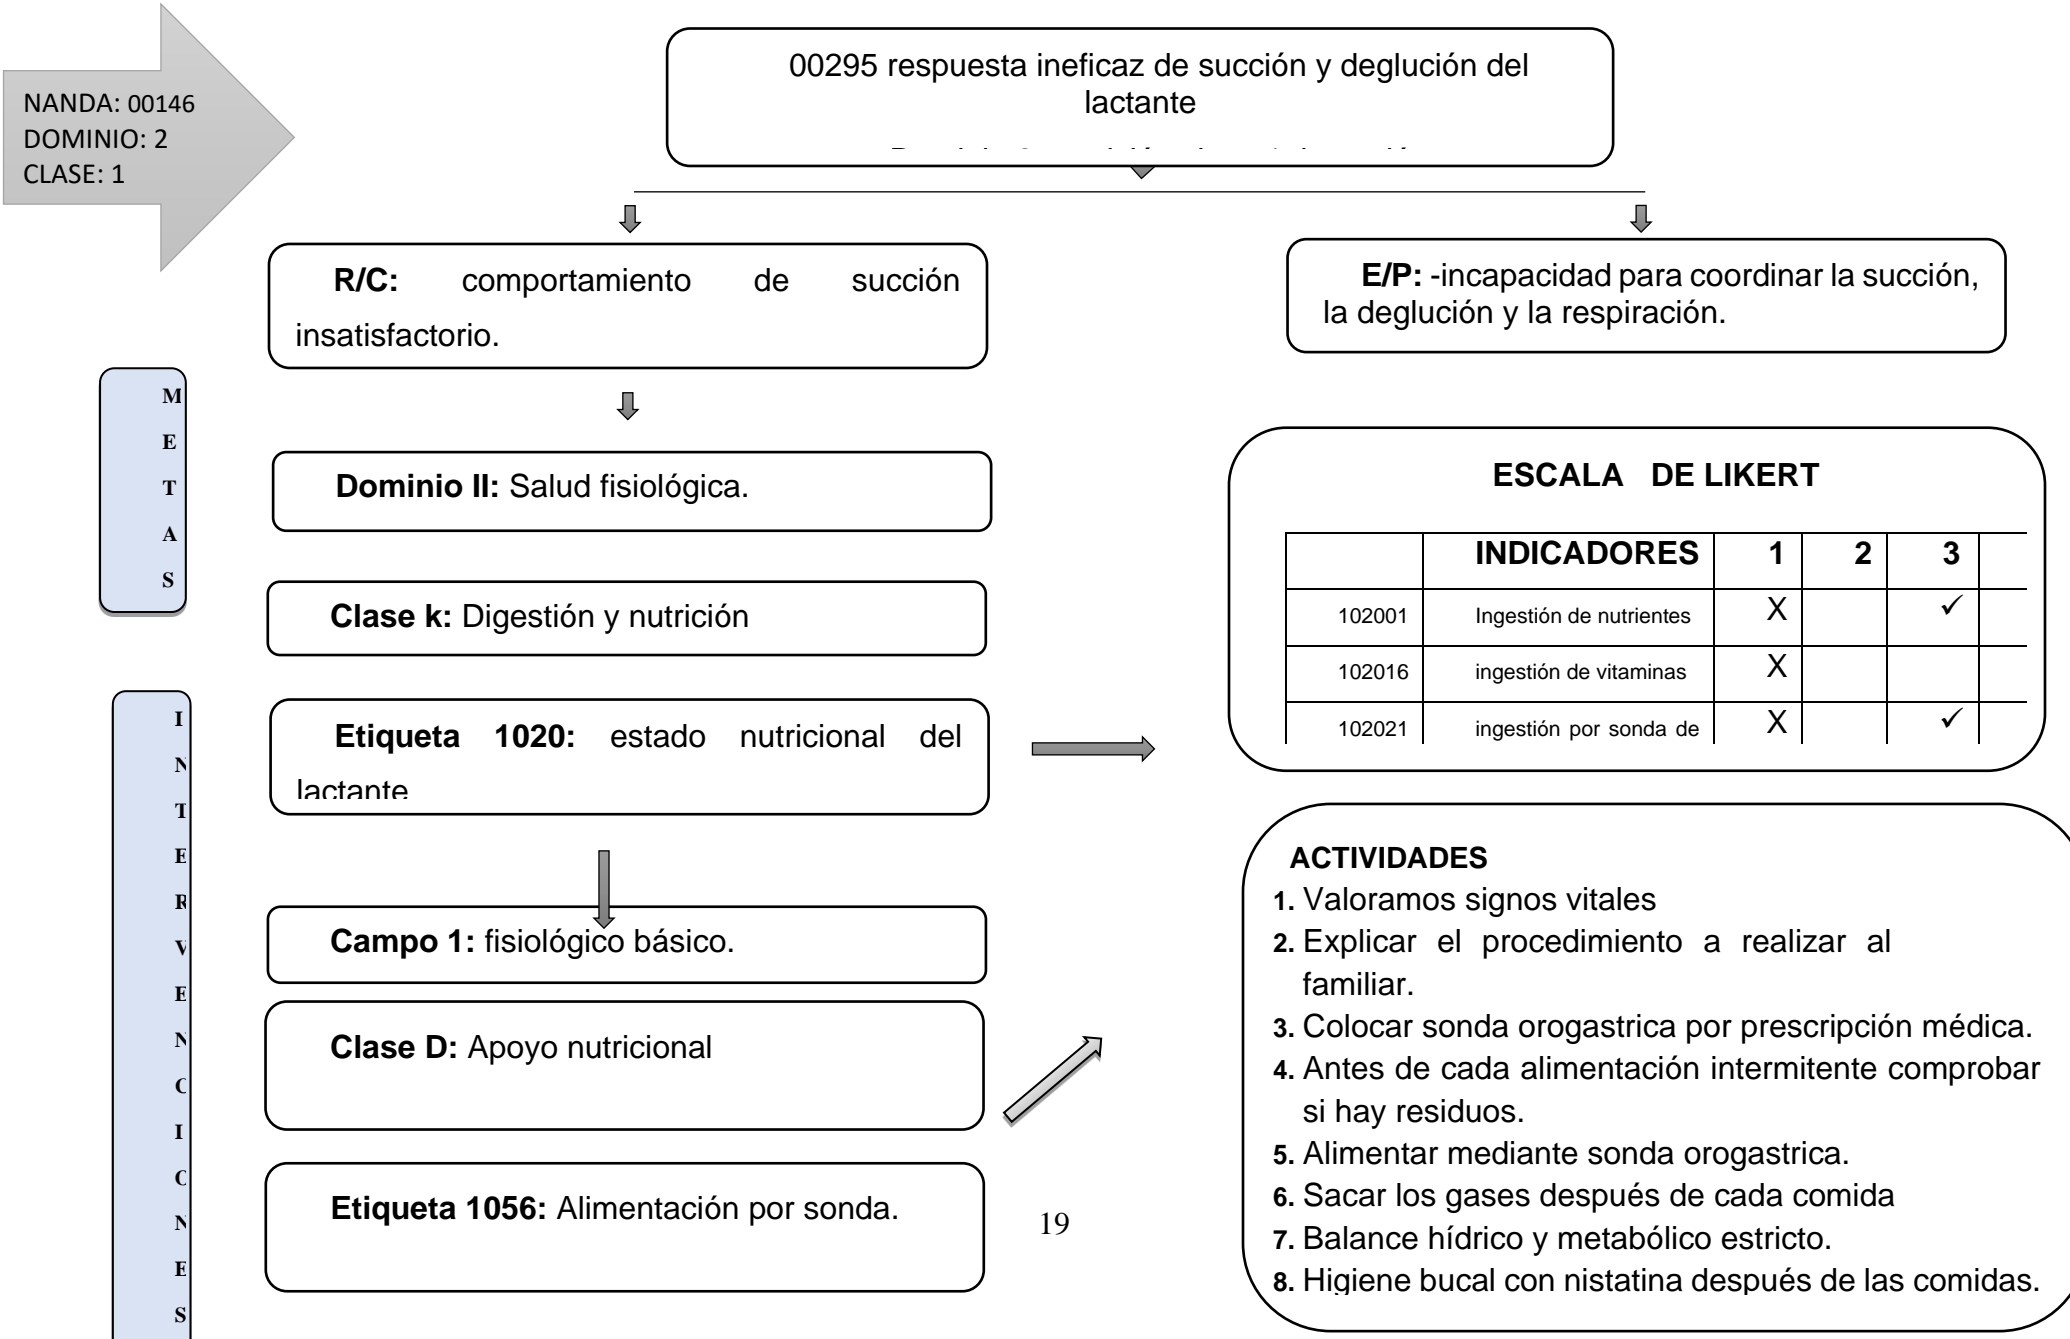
NANDA: 00146
DOMINIO: 2
CLASE: 1

00295 respuesta ineficaz de succión y deglución del lactante

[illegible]

R/C: comportamiento de succión insatisfactorio.

E/P: -incapacidad para coordinar la succión, la deglución y la respiración.

M
E
T
A
S

Dominio II: Salud fisiológica.

Clase k: Digestión y nutrición

Etiqueta 1020: estado nutricional del lactante

ESCALA DE LIKERT

| | INDICADORES | 1 | 2 | 3 | |
|---|---|---|---|---|---|
| 102001 | Ingestión de nutrientes | X | | ✓ | |
| 102016 | ingestión de vitaminas | X | | | |
| 102021 | ingestión por sonda de | X | | ✓ | |

I
N
T
E
R
V
E
N
C
I
C
N
E
S

Campo 1: fisiológico básico.

Clase D: Apoyo nutricional

Etiqueta 1056: Alimentación por sonda.

19

ACTIVIDADES
1. Valoramos signos vitales
2. Explicar el procedimiento a realizar al familiar.
3. Colocar sonda orogastrica por prescripción médica.
4. Antes de cada alimentación intermitente comprobar si hay residuos.
5. Alimentar mediante sonda orogastrica.
6. Sacar los gases después de cada comida
7. Balance hídrico y metabólico estricto.
8. Higiene bucal con nistatina después de las comidas.